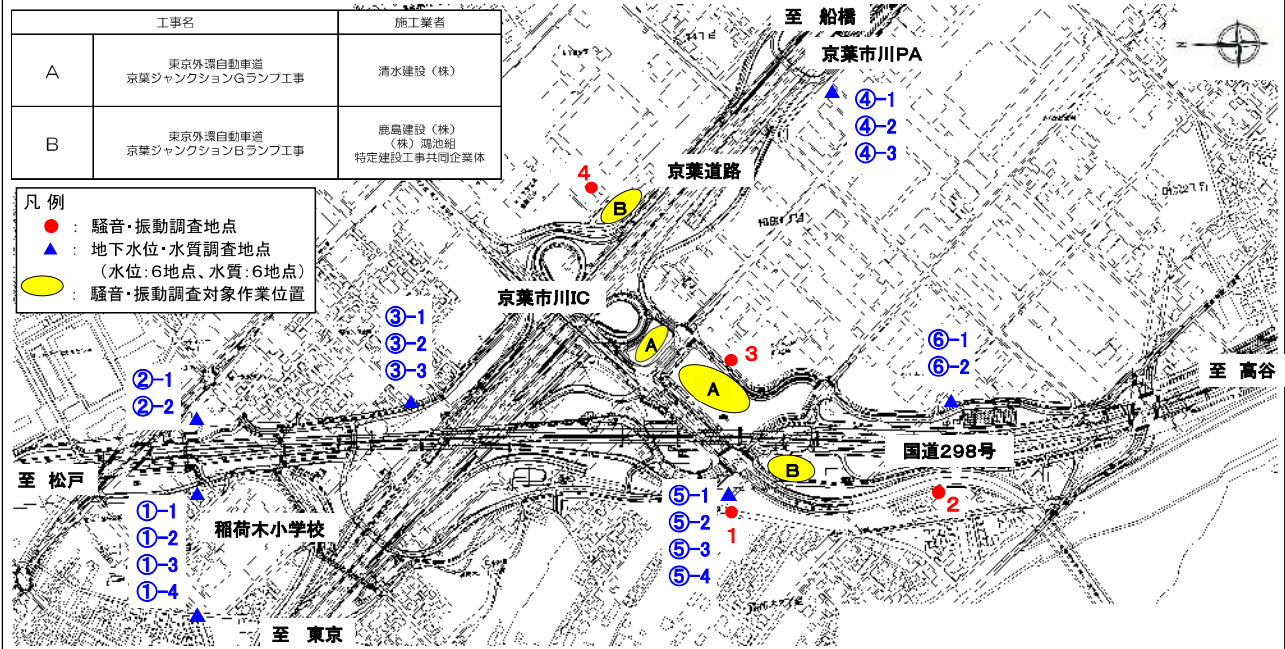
| | 工事名 | 施工業者 |
|---|---|---|
| A | 東京外環自動車道 京葉ジャンクションGランプ工事 | 清水建設（株） |
| B | 東京外環自動車道 京葉ジャンクションBランプ工事 | 鹿島建設（株）（株）鴻池組 特定建設工事共同企業体 |

凡例
●：騒音・振動調査地点
▲：地下水位・水質調査地点（水位：6地点、水質：6地点）
：騒音・振動調査対象作業位置

至 船橋
京葉市川PA
④-1
④-2
④-3
4
B
京葉道路
京葉市川IC
A
3
A
③-1
③-2
③-3
②-1
②-2
⑥-1
⑥-2
至 高谷
国道298号
B
至 松戸
①-1
①-2
①-3
①-4
稲荷木小学校
⑤-1
⑤-2
⑤-3
⑤-4
1
2
至 東京